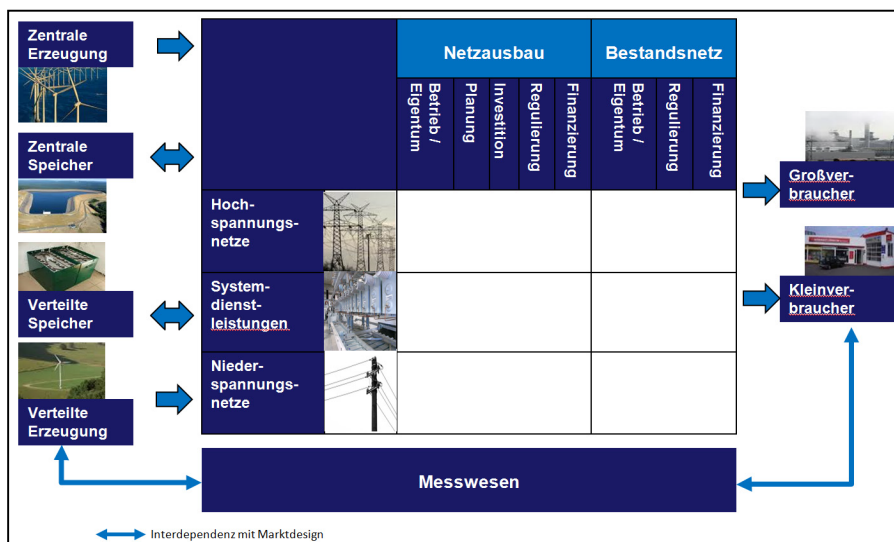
Zentrale Erzeugung

Zentrale Speicher

Verteilte Speicher

Verteilte Erzeugung

| | Netzausbau | | | | | Bestandsnetz | | |
|---|---|---|---|---|---|---|---|---|
| | Betrieb / Eigentum | Planung | Investition | Regulierung | Finanzierung | Betrieb / Eigentum | Regulierung | Finanzierung |
| Hochspannungsnetze | | | | | | | | |
| Systemdienstleistungen | | | | | | | | |
| Niederspannungsnetze | | | | | | | | |

Großverbraucher

Kleinverbraucher

Messwesen

Interdependenz mit Marktdesign